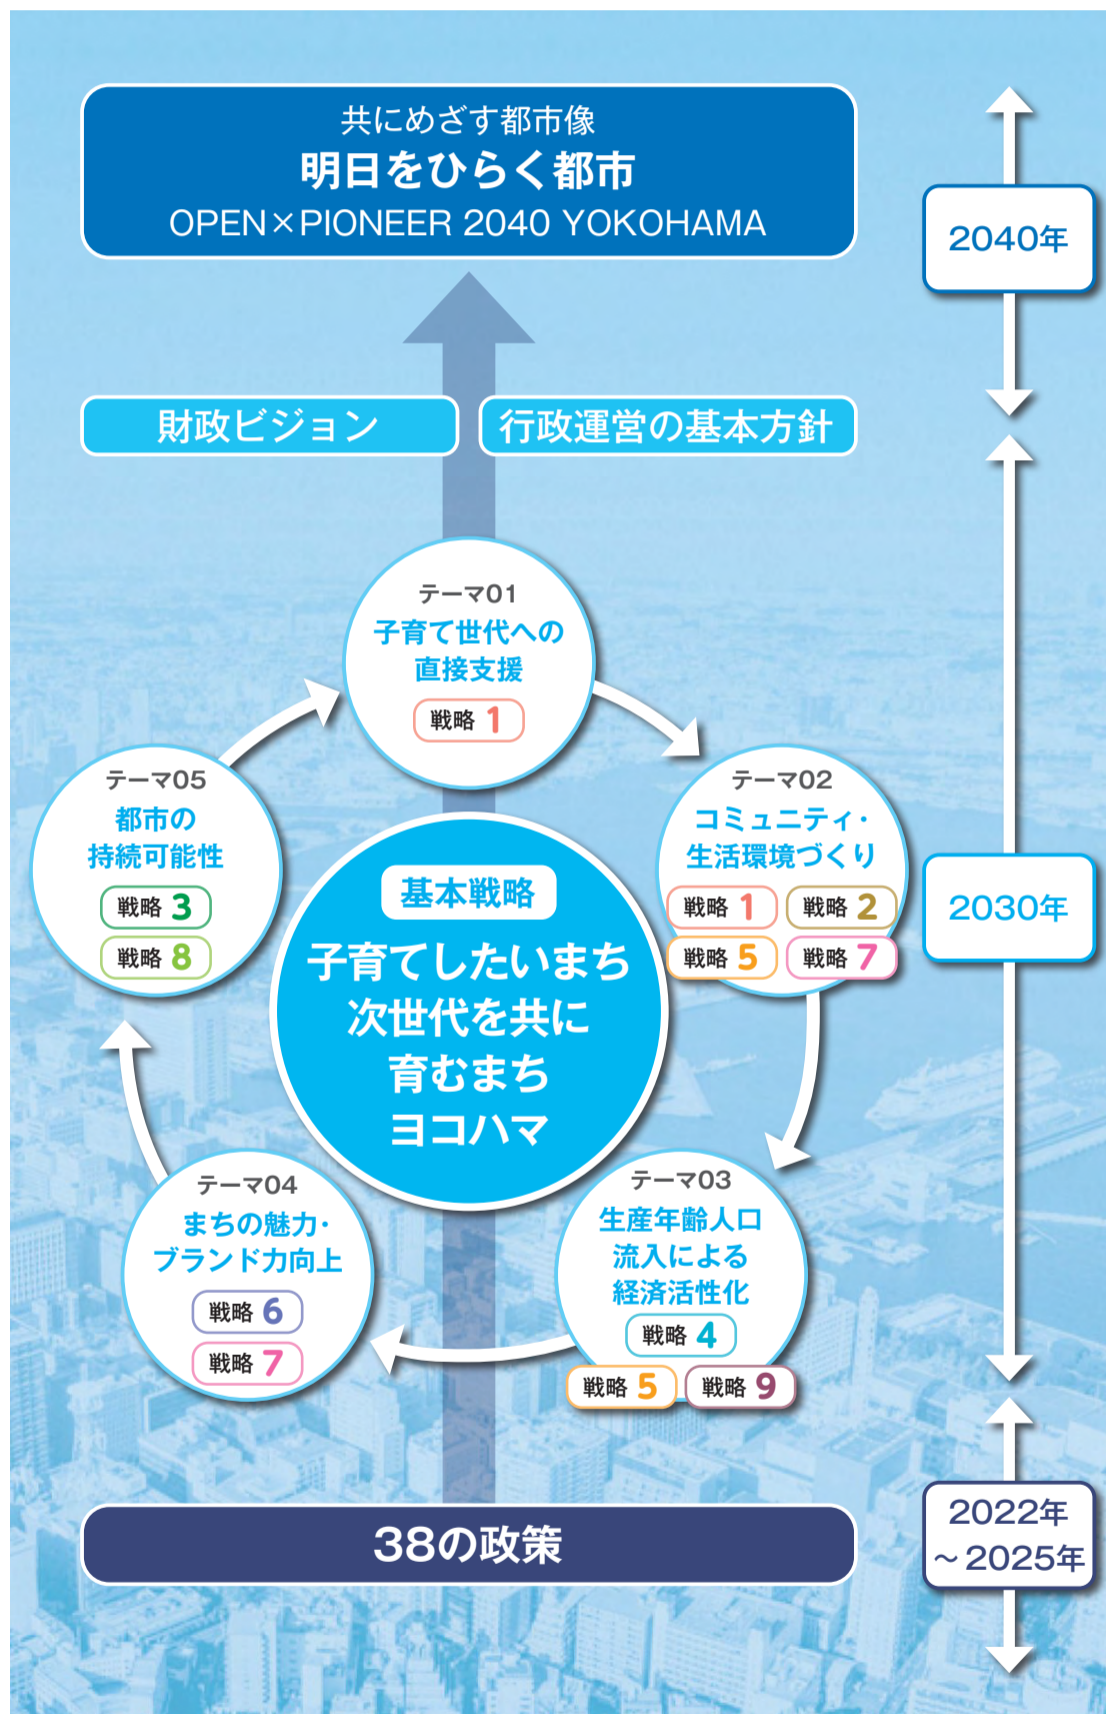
共にめざす都市像
明日をひらく都市
OPEN×PIONEER 2040 YOKOHAMA

2040年

財政ビジョン

行政運営の基本方針

テーマ01
子育て世代への直接支援
戦略 1

テーマ05
都市の持続可能性
戦略 3
戦略 8

テーマ02
コミュニティ・生活環境づくり
戦略 1
戦略 2
戦略 5
戦略 7

基本戦略
子育てしたいまち
次世代を共に
育むまち
ヨコハマ

2030年

テーマ04
まちの魅力・ブランド力向上
戦略 6
戦略 7

テーマ03
生産年齢人口流入による経済活性化
戦略 4
戦略 5
戦略 9

38の政策

2022年
～2025年